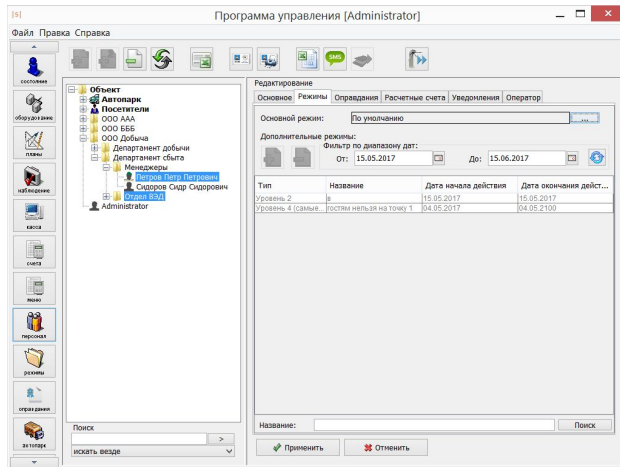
[s] Программа управления [Administrator]

Файл Правка Справка

состояние
оборудование
планы
наблюдение
касса
счета
меню
персонал
режимы
оправдания
по товару

Объект
Автопарк
Посетители
ООО ААА
ООО БББ
ООО Добыча
Департамент добычи
Департамент сбыта
Менеджеры
Петров Петр Петрович
Сидоров Сидр Сидорович
Отдел ВЭД
Administrator

Поиск
>
искать везде

Редактирование
Основное | Режимы | Оправдания | Расчетные счета | Уведомления | Оператор

Основной режим: По умолчанию

Дополнительные режимы:
Фильтр по диапазону дат:
От: 15.05.2017 До: 15.06.2017

| Тип | Название | Дата начала действия | Дата окончания дейст... |
|---|---|---|---|
| Уровень 2 | в | 15.05.2017 | 15.05.2017 |
| Уровень 4 (самые... | гостям нельзя на точку 1 | 04.05.2017 | 04.05.2100 |

Название: Поиск

Применить Отменить